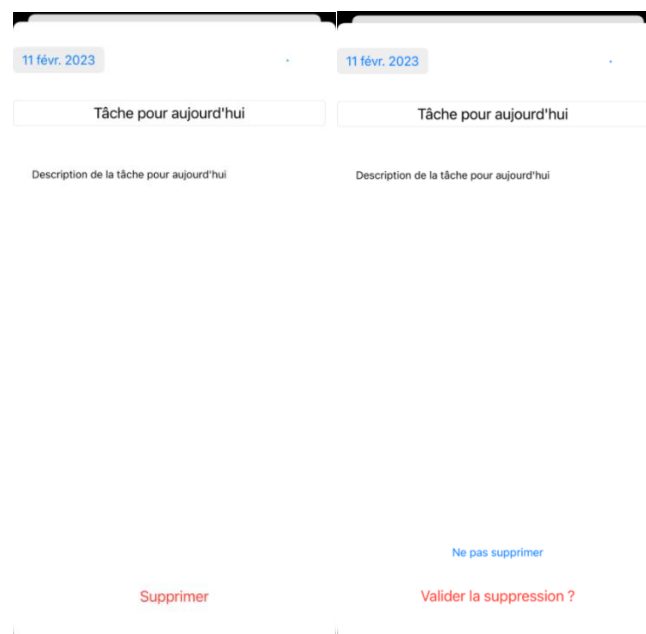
11 févr. 2023

Tâche pour aujourd'hui

Description de la tâche pour aujourd'hui

Supprimer

11 févr. 2023

Tâche pour aujourd'hui

Description de la tâche pour aujourd'hui

Ne pas supprimer

Valider la suppression ?